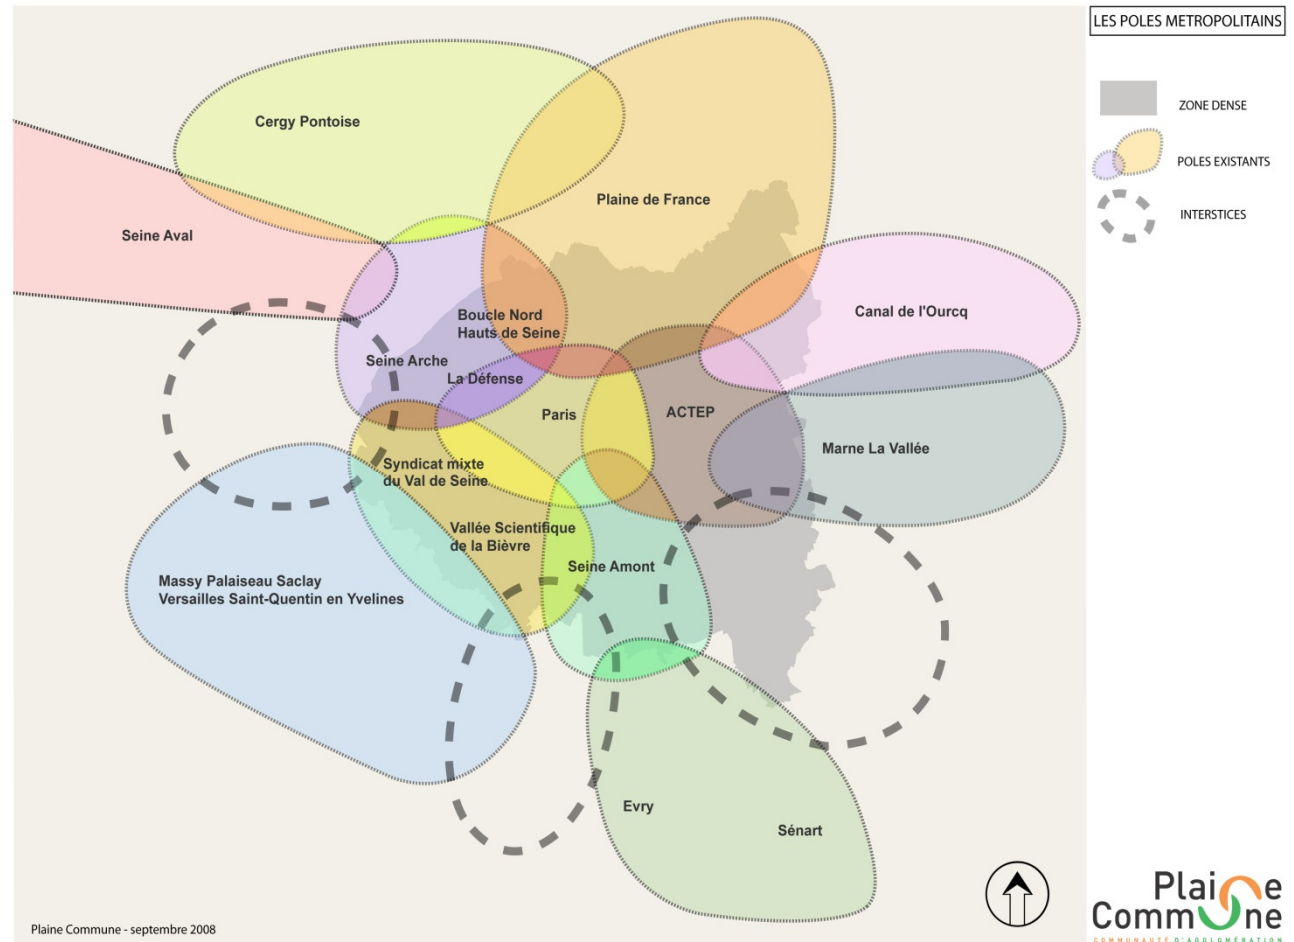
LES POLES METROPOLITAINS

ZONE DENSE

POLES EXISTANTS

INTERSTICES

Cergy Pontoise

Plaine de France

Seine Aval

Canal de l'Ourcq

Boucle Nord
Hauts de Seine

Seine Arche

La Défense

Paris

ACTEP

Marne La Vallée

Syndicat mixte
du Val de Seine

Vallée Scientifique
de la Bièvre

Seine Amont

Massy Palaiseau Saclay
Versailles Saint-Quentin en Yvelines

Evry

Sénart

Plaine Commune - septembre 2008

Plaine
Commune
COMMUNAUTÉ D'AGGLOMÉRATION